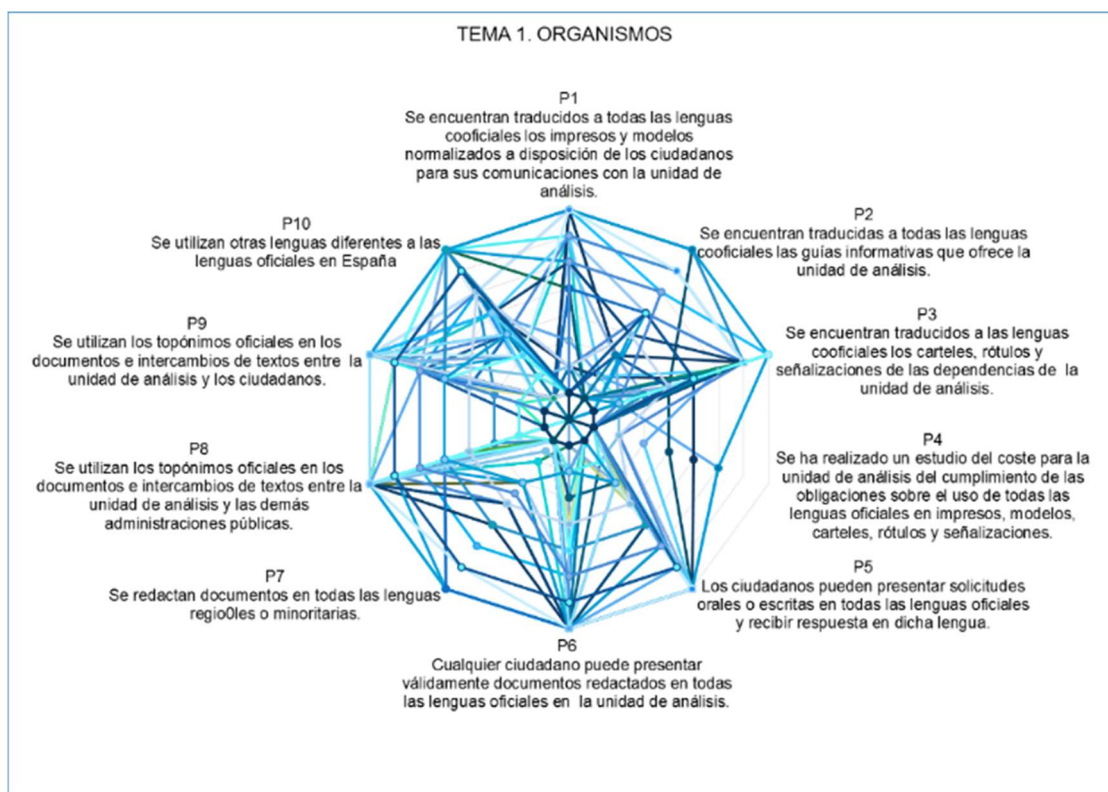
TEMA 1. ORGANISMOS

P1
Se encuentran traducidos a todas las lenguas cooficiales los impresos y modelos normalizados a disposición de los ciudadanos para sus comunicaciones con la unidad de análisis.

P2
Se encuentran traducidas a todas las lenguas cooficiales las guías informativas que ofrece la unidad de análisis.

P3
Se encuentran traducidos a las lenguas cooficiales los carteles, rótulos y señalizaciones de las dependencias de la unidad de análisis.

P4
Se ha realizado un estudio del coste para la unidad de análisis del cumplimiento de las obligaciones sobre el uso de todas las lenguas oficiales en impresos, modelos, carteles, rótulos y señalizaciones.

P5
Los ciudadanos pueden presentar solicitudes orales o escritas en todas las lenguas oficiales y recibir respuesta en dicha lengua.

P6
Cualquier ciudadano puede presentar válidamente documentos redactados en todas las lenguas oficiales en la unidad de análisis.

P7
Se redactan documentos en todas las lenguas regio0les o minoritarias.

P8
Se utilizan los topónimos oficiales en los documentos e intercambios de textos entre la unidad de análisis y las demás administraciones públicas.

P9
Se utilizan los topónimos oficiales en los documentos e intercambios de textos entre la unidad de análisis y los ciudadanos.

P10
Se utilizan otras lenguas diferentes a las lenguas oficiales en España